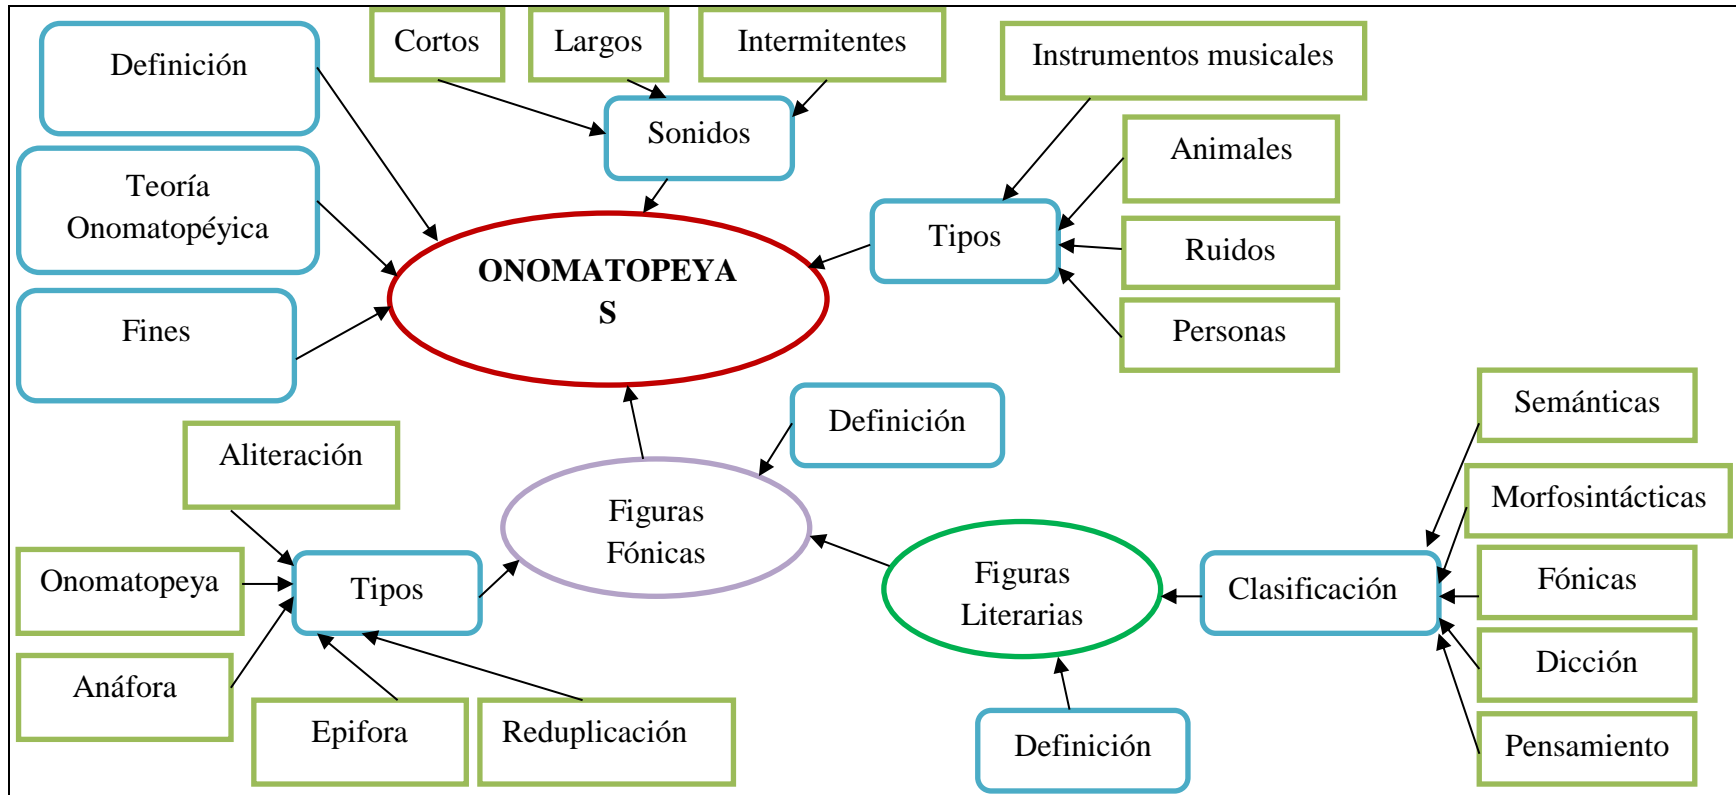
Definición

Cortos

Largos

Intermitentes

Instrumentos musicales

Sonidos

Teoría Onomatopéyica

Animales

Tipos

Ruidos

ONOMATOPEYA S

Fines

Personas

Definición

Semánticas

Aliteración

Morfosintácticas

Figuras Fónicas

Onomatopeya

Tipos

Figuras Literarias

Clasificación

Fónicas

Anáfora

Dicción

Epifora

Reduplicación

Definición

Pensamiento